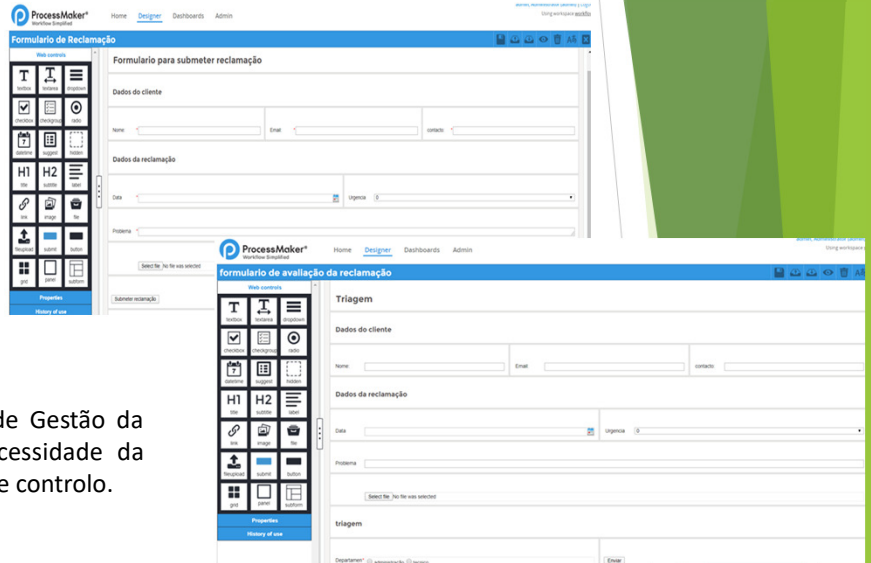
ProcessMaker®
Workflow Simplified
Home Designer Dashboards Admin
Using workspace workflow

Formulario de Reclamação

Web controls
textbox textarea dropdown
checkbox checkgroup radio
datetime suggest hidden
H1 H2
title subtitle label
link image file
fileupload submit button
grid panel subform
Properties
History of use

Formulario para submeter reclamação
Dados do cliente
Nome * Email * contacto *
Dados da reclamação
Data * Urgencia * 0
Problema *
Select file No file was selected
Submeter reclamação

de Gestão da
cessidade da
e controlo.

ProcessMaker®
Workflow Simplified
Home Designer Dashboards Admin
Using workspace w

formulario de avalição da reclamação

Web controls
textbox textarea dropdown
checkbox checkgroup radio
datetime suggest hidden
H1 H2
title subtitle label
link image file
fileupload submit button
grid panel subform
Properties
History of use

Triagem
Dados do cliente
Nome Email contacto
Dados da reclamação
Data Urgencia 0
Problema
Select file No file was selected
triagem
Departamen* administração tecnico
Enviar